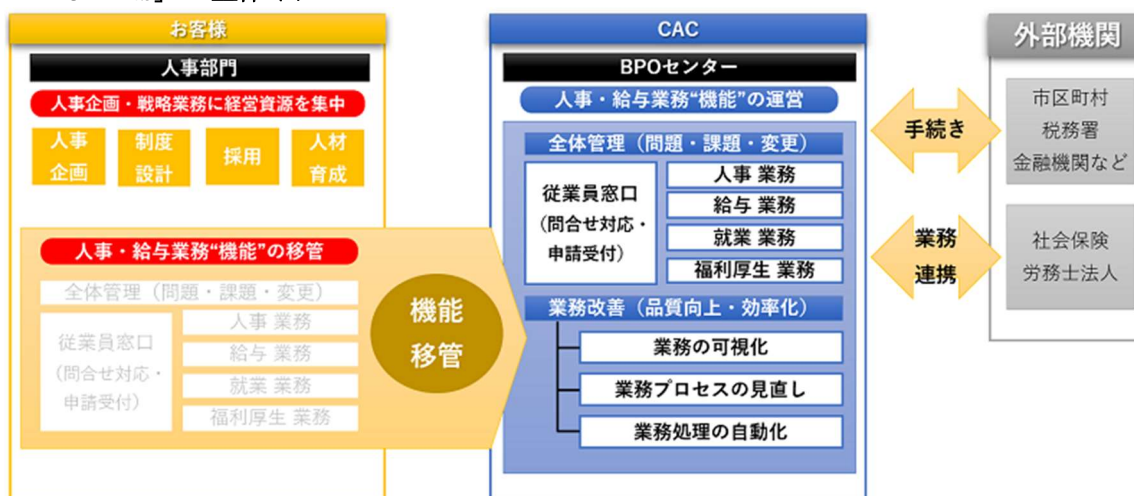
お客様

人事部門

人事企画・戦略業務に経営資源を集中

人事企画

制度設計

採用

人材育成

人事・給与業務"機能"の移管

全体管理（問題・課題・変更）

従業員窓口（問合せ対応・申請受付）

人事 業務

給与 業務

就業 業務

福利厚生 業務

機能移管

CAC

BPOセンター

人事・給与業務"機能"の運営

全体管理（問題・課題・変更）

従業員窓口（問合せ対応・申請受付）

人事 業務

給与 業務

就業 業務

福利厚生 業務

業務改善（品質向上・効率化）

業務の可視化

業務プロセスの見直し

業務処理の自動化

手続き

業務連携

外部機関

市区町村
税務署
金融機関など

社会保険
労務士法人